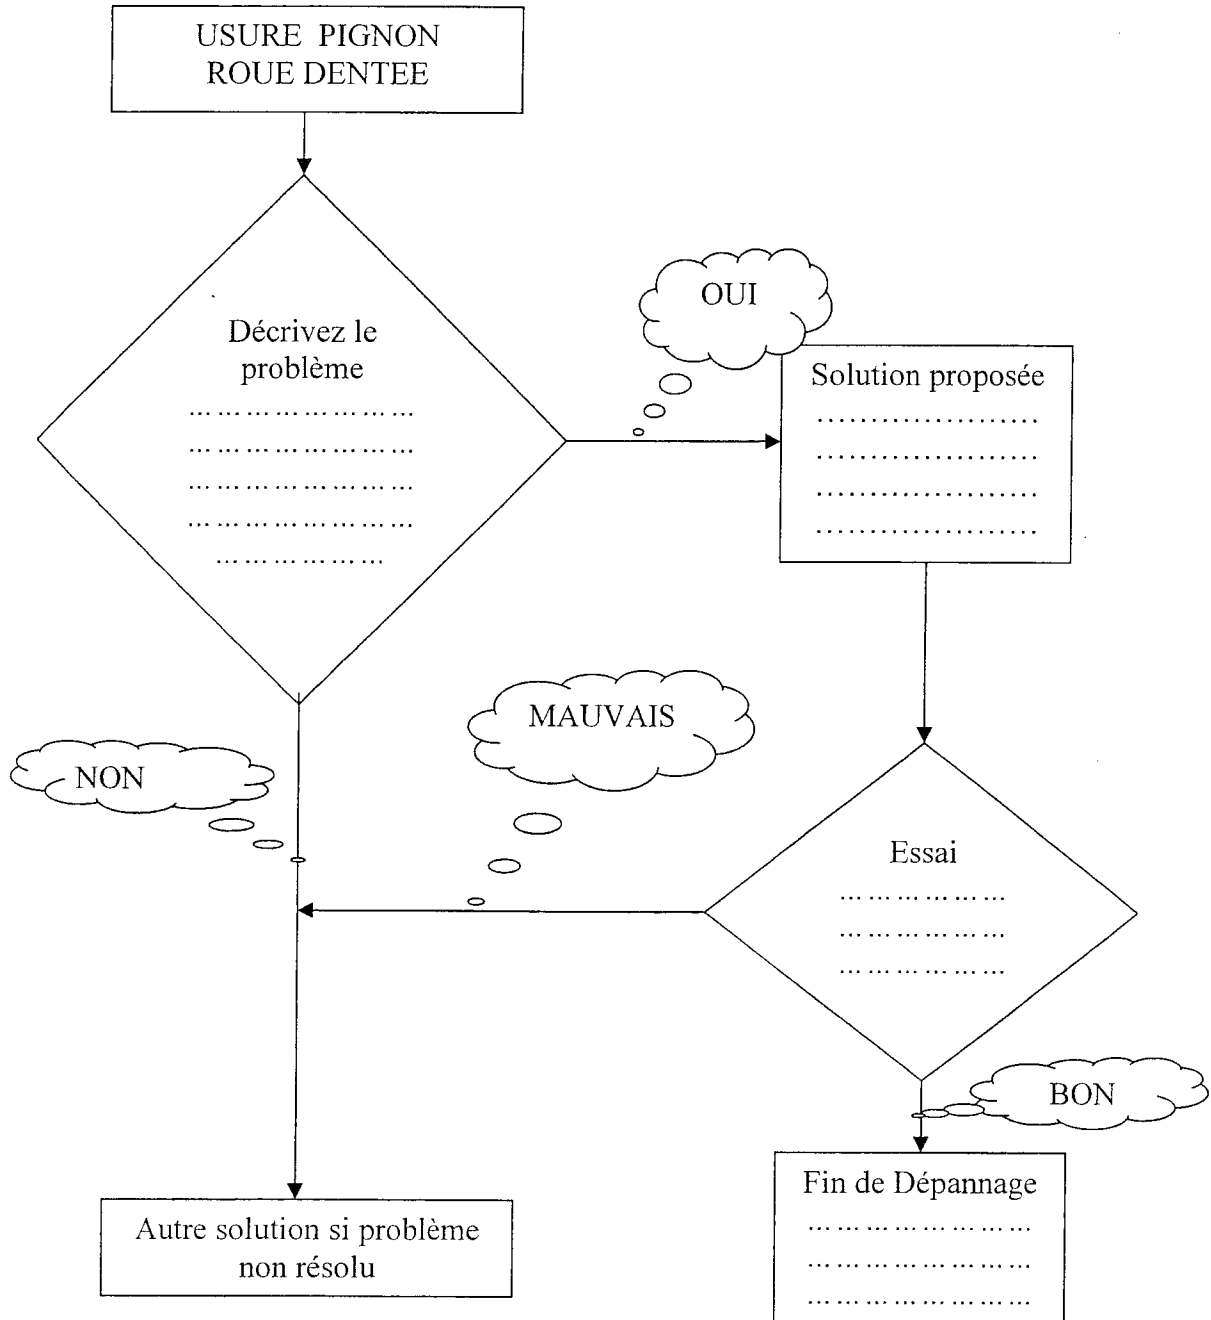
USURE PIGNON
ROUE DENTEE

Décrivez le problème
………………………
………………………
………………………
………………………
………………

OUI

Solution proposée
…………………
…………………
…………………
…………………

MAUVAIS

NON

Essai
………………
………………
………………

BON

Autre solution si problème non résolu

Fin de Dépannage
………………………
………………………
………………………